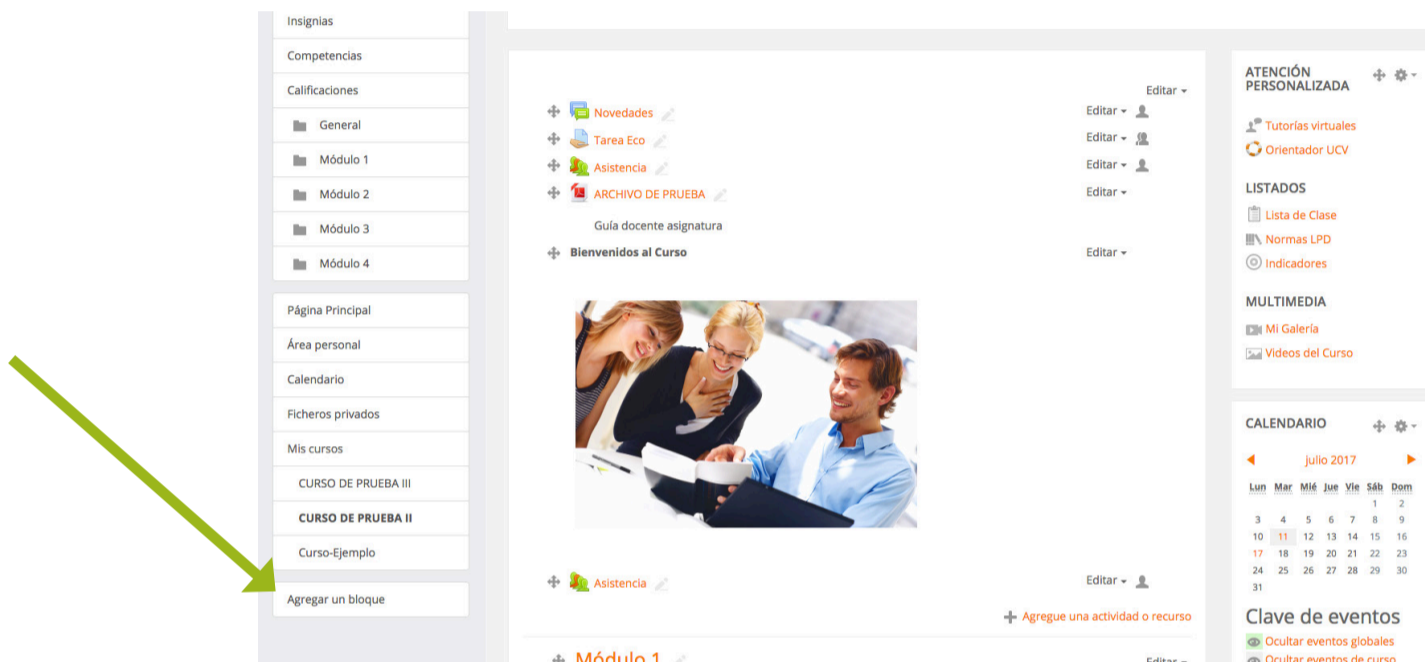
Insignias
Competencias
Calificaciones
General
Módulo 1
Módulo 2
Módulo 3
Módulo 4

Página Principal
Área personal
Calendario
Ficheros privados
Mis cursos
CURSO DE PRUEBA III
CURSO DE PRUEBA II
Curso-Ejemplo

Agregar un bloque

Editar
Novedades
Editar
Tarea Eco
Editar
Asistencia
Editar
ARCHIVO DE PRUEBA
Editar
Guía docente asignatura
Bienvenidos al Curso
Editar

Asistencia
Editar
Agregue una actividad o recurso

Módulo 1
Editar

ATENCIÓN PERSONALIZADA
Tutorías virtuales
Orientador UCV

LISTADOS
Lista de Clase
Normas LPD
Indicadores

MULTIMEDIA
Mi Galería
Videos del Curso

CALENDARIO
julio 2017

| Lun | Mar | Mié | Jue | Vie | Sáb | Dom |
|---|---|---|---|---|---|---|
| | | | | | 1 | 2 |
| 3 | 4 | 5 | 6 | 7 | 8 | 9 |
| 10 | 11 | 12 | 13 | 14 | 15 | 16 |
| 17 | 18 | 19 | 20 | 21 | 22 | 23 |
| 24 | 25 | 26 | 27 | 28 | 29 | 30 |
| 31 | | | | | | |

Clave de eventos
Ocultar eventos globales
Ocultar eventos de curso